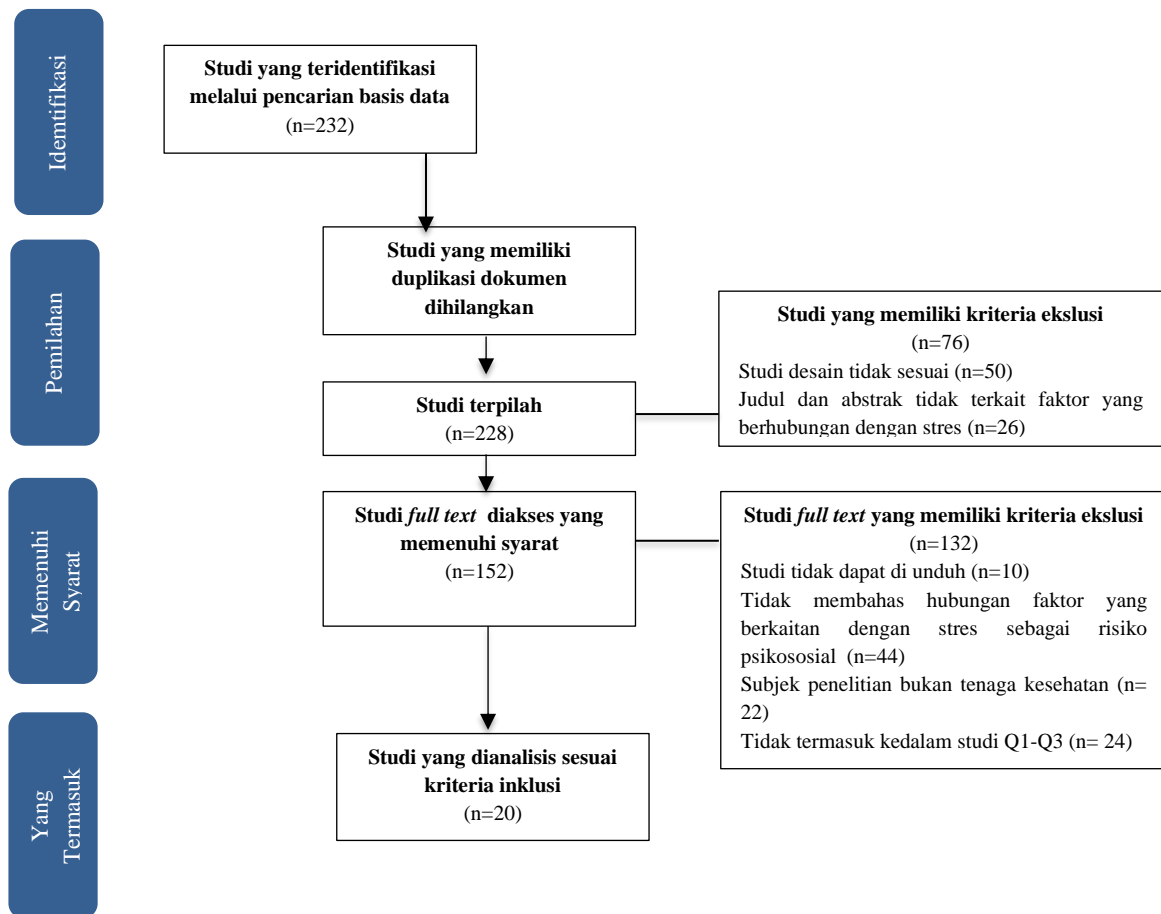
Identifikasi

Studi yang teridentifikasi melalui pencarian basis data
(n=232)

Pemilahan

Studi yang memiliki duplikasi dokumen dihilangkan

Studi yang memiliki kriteria ekslusi
(n=76)
Studi desain tidak sesuai (n=50)
Judul dan abstrak tidak terkait faktor yang berhubungan dengan stres (n=26)

Studi terpilah
(n=228)

Memenuhi Syarat

Studi *full text* diakses yang memenuhi syarat
(n=152)

Studi *full text* yang memiliki kriteria ekslusi
(n=132)
Studi tidak dapat di unduh (n=10)
Tidak membahas hubungan faktor yang berkaitan dengan stres sebagai risiko psikososial (n=44)
Subjek penelitian bukan tenaga kesehatan (n= 22)
Tidak termasuk kedalam studi Q1-Q3 (n= 24)

Yang Termasuk

Studi yang dianalisis sesuai kriteria inklusi
(n=20)